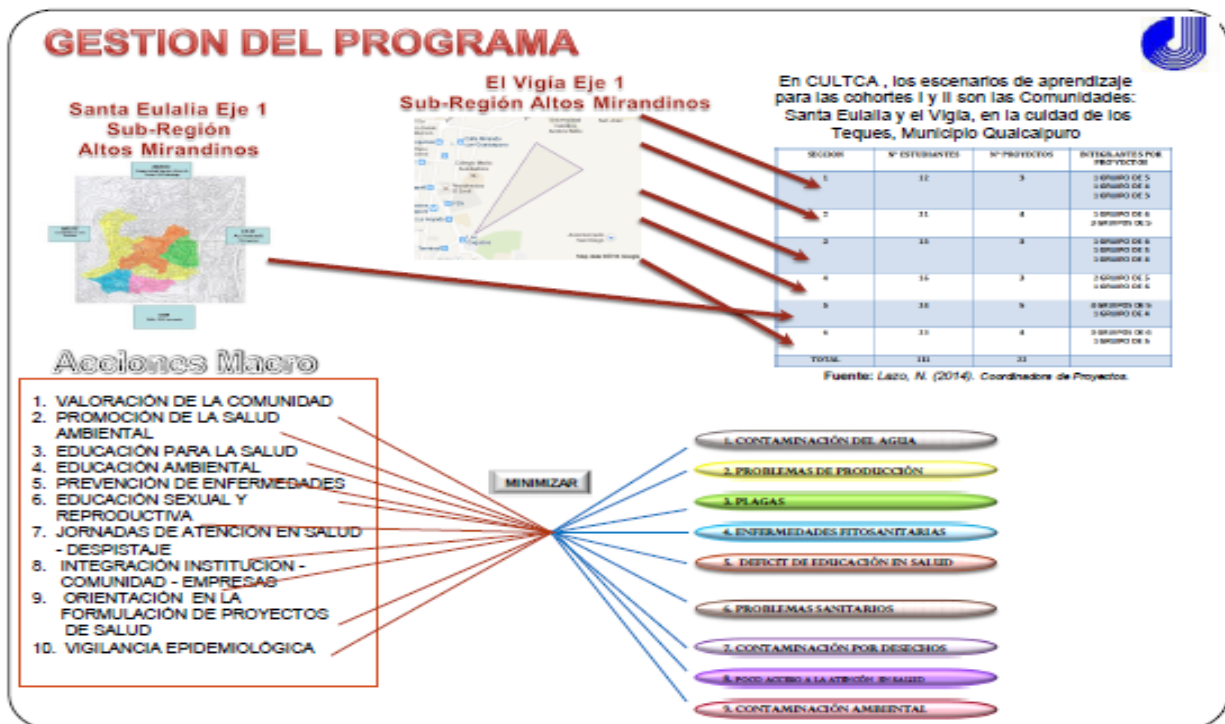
GESTION DEL PROGRAMA

Santa Eulalia Eje 1
Sub-Región
Altos Mirandinos

El Vigía Eje 1
Sub-Región Altos Mirandinos

En CULTCA , los escenarios de aprendizaje para las cohortes I y II son las Comunidades: Santa Eulalia y el Vigía, en la cuidad de los Teques, Municipio Guaicaipuro

| SECCION | Nº ESTUDIANTES | Nº PROYECTOS | INTEGRANTES POR PROYECTOS |
|---|---|---|---|
| 1 | 12 | 3 | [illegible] |
| 2 | 11 | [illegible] | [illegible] |
| 3 | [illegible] | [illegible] | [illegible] |
| 4 | 16 | 3 | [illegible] |
| 5 | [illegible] | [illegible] | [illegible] |
| 6 | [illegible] | 4 | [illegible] |
| TOTAL | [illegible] | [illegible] | |

Fuente: Lazo, N. (2014). Coordinadora de Proyectos.

Acciones Macro

1. VALORACIÓN DE LA COMUNIDAD
2. PROMOCIÓN DE LA SALUD AMBIENTAL
3. EDUCACIÓN PARA LA SALUD
4. EDUCACIÓN AMBIENTAL
5. PREVENCIÓN DE ENFERMEDADES
6. EDUCACIÓN SEXUAL Y REPRODUCTIVA
7. JORNADAS DE ATENCIÓN EN SALUD - DESPISTAJE
8. INTEGRACIÓN INSTITUCIÓN - COMUNIDAD - EMPRESAS
9. ORIENTACIÓN EN LA FORMULACIÓN DE PROYECTOS DE SALUD
10. VIGILANCIA EPIDEMIOLÓGICA

MINIMIZAR

1. CONTAMINACIÓN DEL AGUA
2. PROBLEMAS DE PRODUCCIÓN
3. PLAGAS
4. ENFERMEDADES FITOSANITARIAS
5. DEFICIT DE EDUCACIÓN EN SALUD
6. PROBLEMAS SANITARIOS
7. CONTAMINACIÓN POR DESECHOS
8. POCO ACCESO A LA ATENCIÓN EN SALUD
9. CONTAMINACIÓN AMBIENTAL